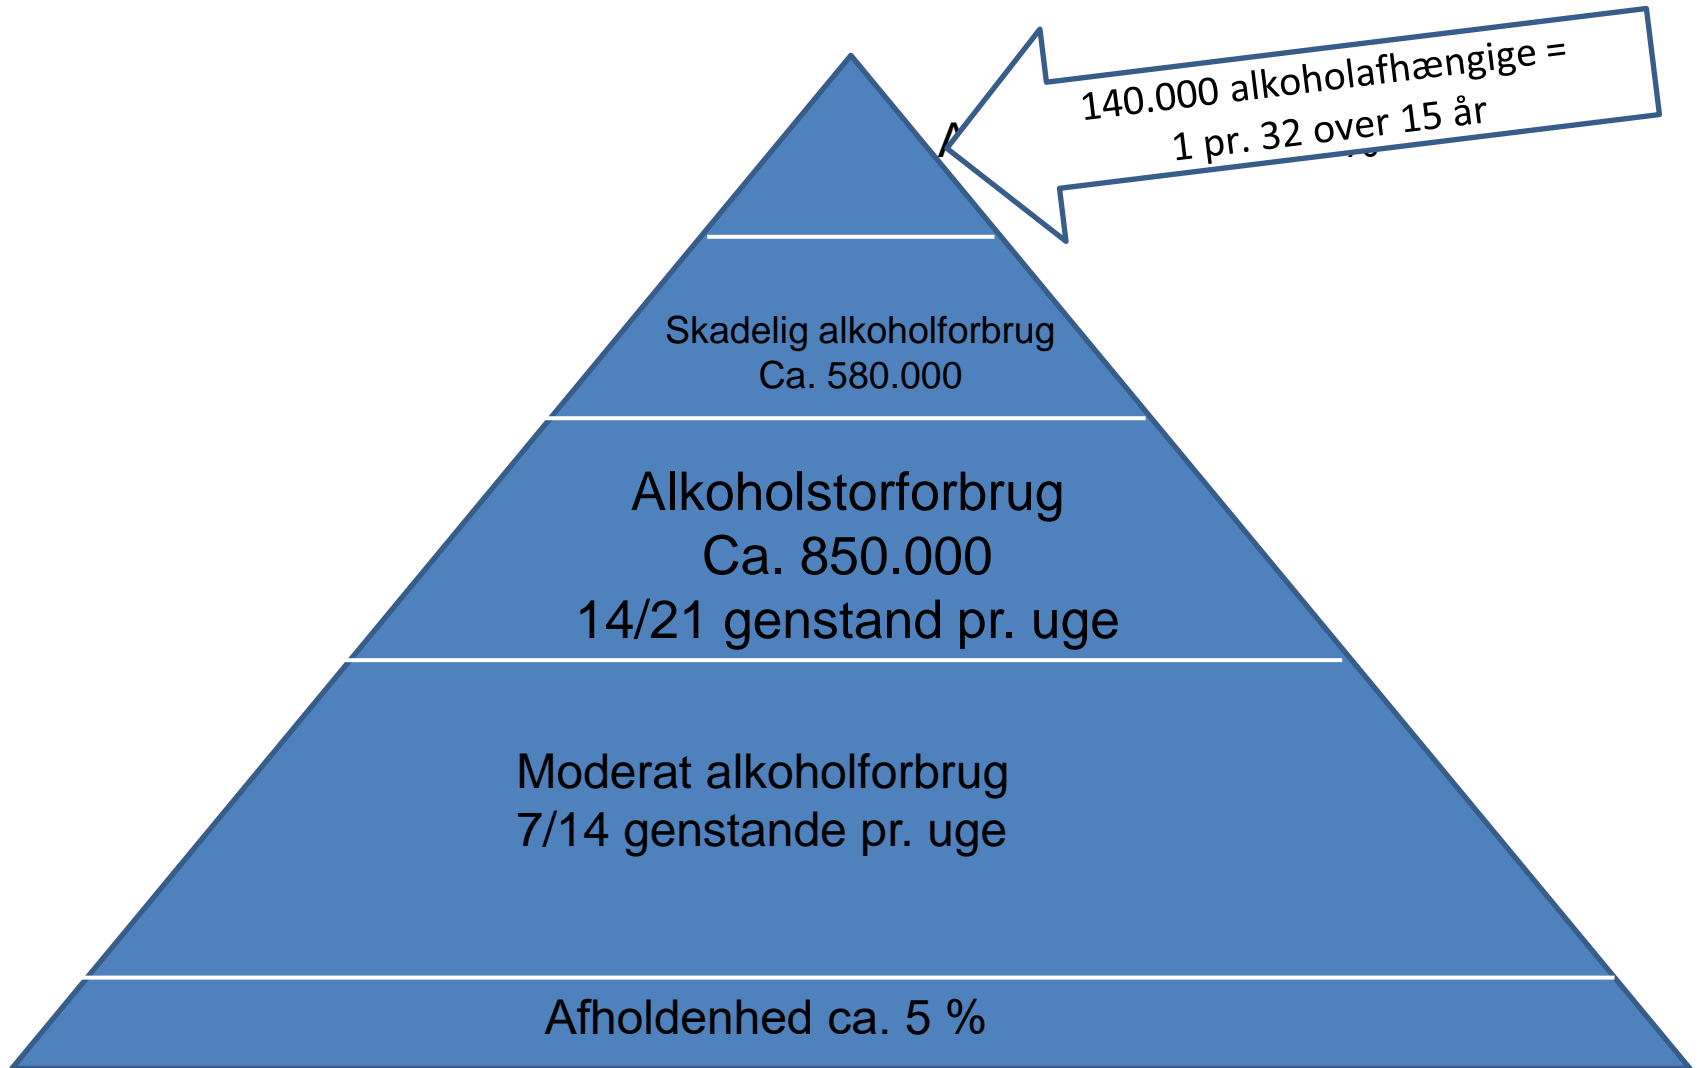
140.000 alkoholafhængige = 1 pr. 32 over 15 år

Skadelig alkoholforbrug
Ca. 580.000

Alkoholstorforbrug
Ca. 850.000
14/21 genstand pr. uge

Moderat alkoholforbrug
7/14 genstande pr. uge

Afholdenhed ca. 5 %